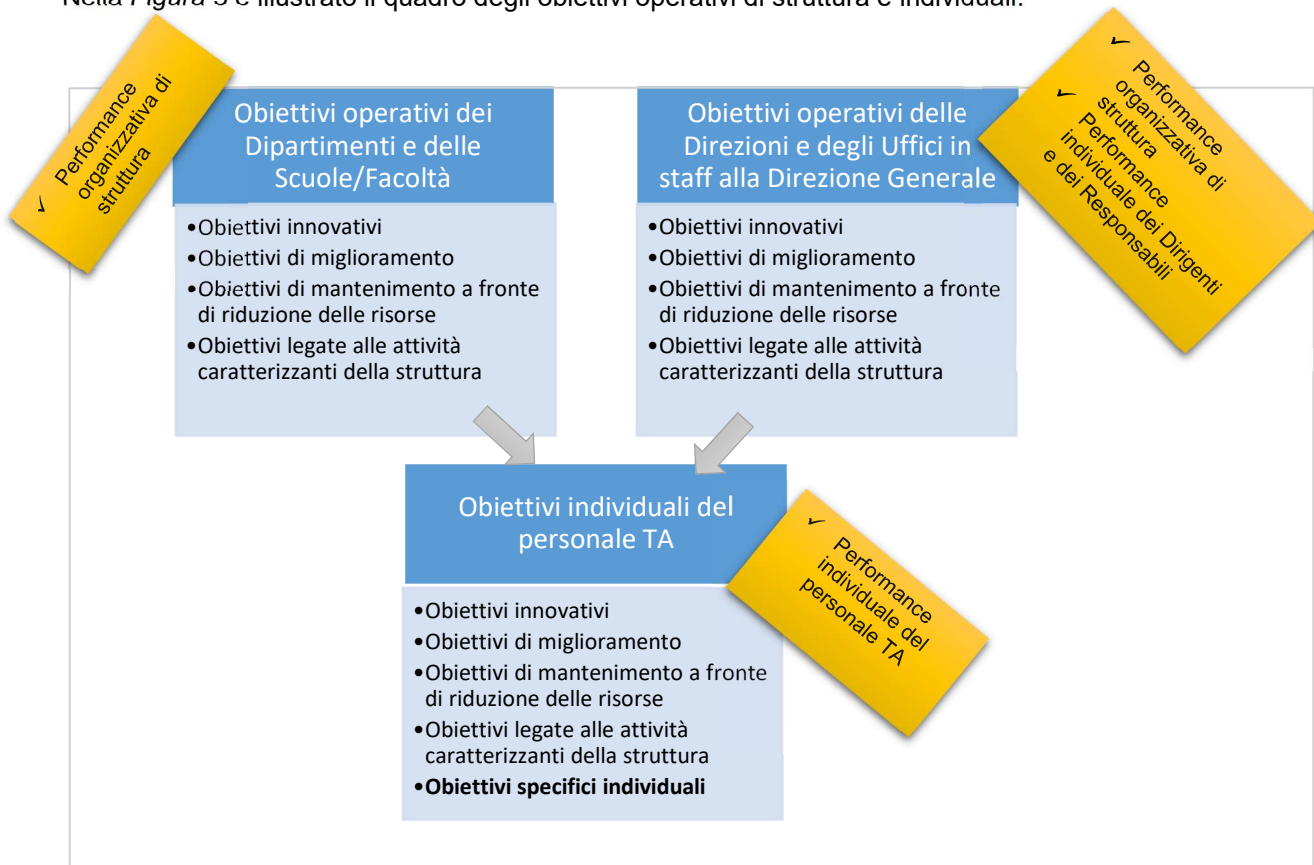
Nella *Figura 3* è illustrato il quadro degli obiettivi operativi di struttura e individuali.

✓ Performance organizzativa di struttura

Obiettivi operativi dei Dipartimenti e delle Scuole/Facoltà

•Obiettivi innovativi
•Obiettivi di miglioramento
•Obiettivi di mantenimento a fronte di riduzione delle risorse
•Obiettivi legate alle attività caratterizzanti della struttura

Obiettivi operativi delle Direzioni e degli Uffici in staff alla Direzione Generale

•Obiettivi innovativi
•Obiettivi di miglioramento
•Obiettivi di mantenimento a fronte di riduzione delle risorse
•Obiettivi legate alle attività caratterizzanti della struttura

✓ Performance organizzativa di struttura
✓ Performance individuale dei Dirigenti e dei Responsabili

Obiettivi individuali del personale TA

•Obiettivi innovativi
•Obiettivi di miglioramento
•Obiettivi di mantenimento a fronte di riduzione delle risorse
•Obiettivi legate alle attività caratterizzanti della struttura
•**Obiettivi specifici individuali**

✓ Performance individuale del personale TA